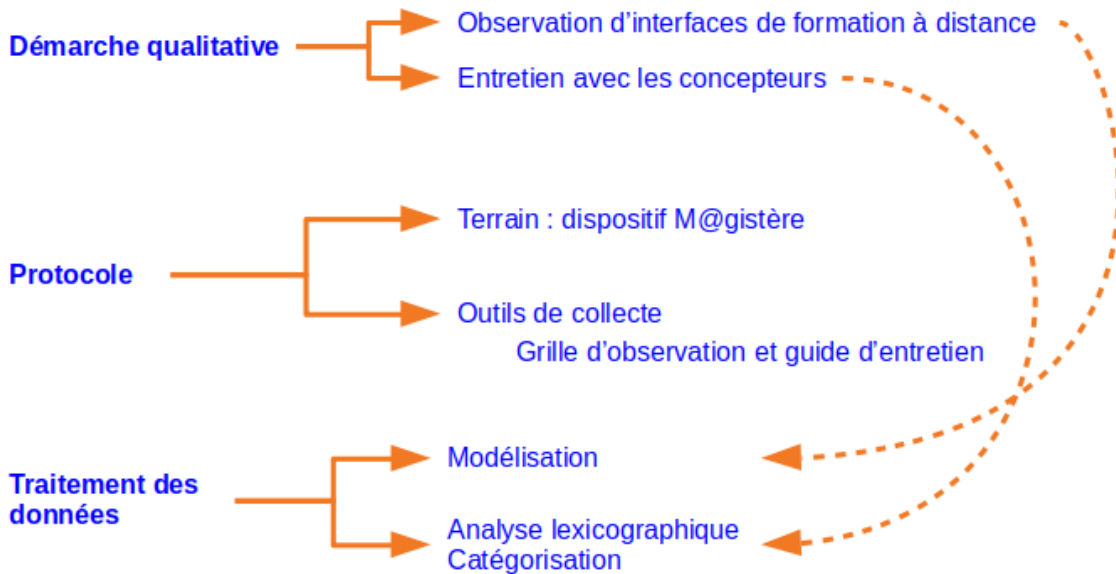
Démarche qualitative

Observation d’interfaces de formation à distance

Entretien avec les concepteurs

Protocole

Terrain : dispositif M@gistère

Outils de collecte

Grille d’observation et guide d’entretien

Traitement des données

Modélisation

Analyse lexicographique
Catégorisation